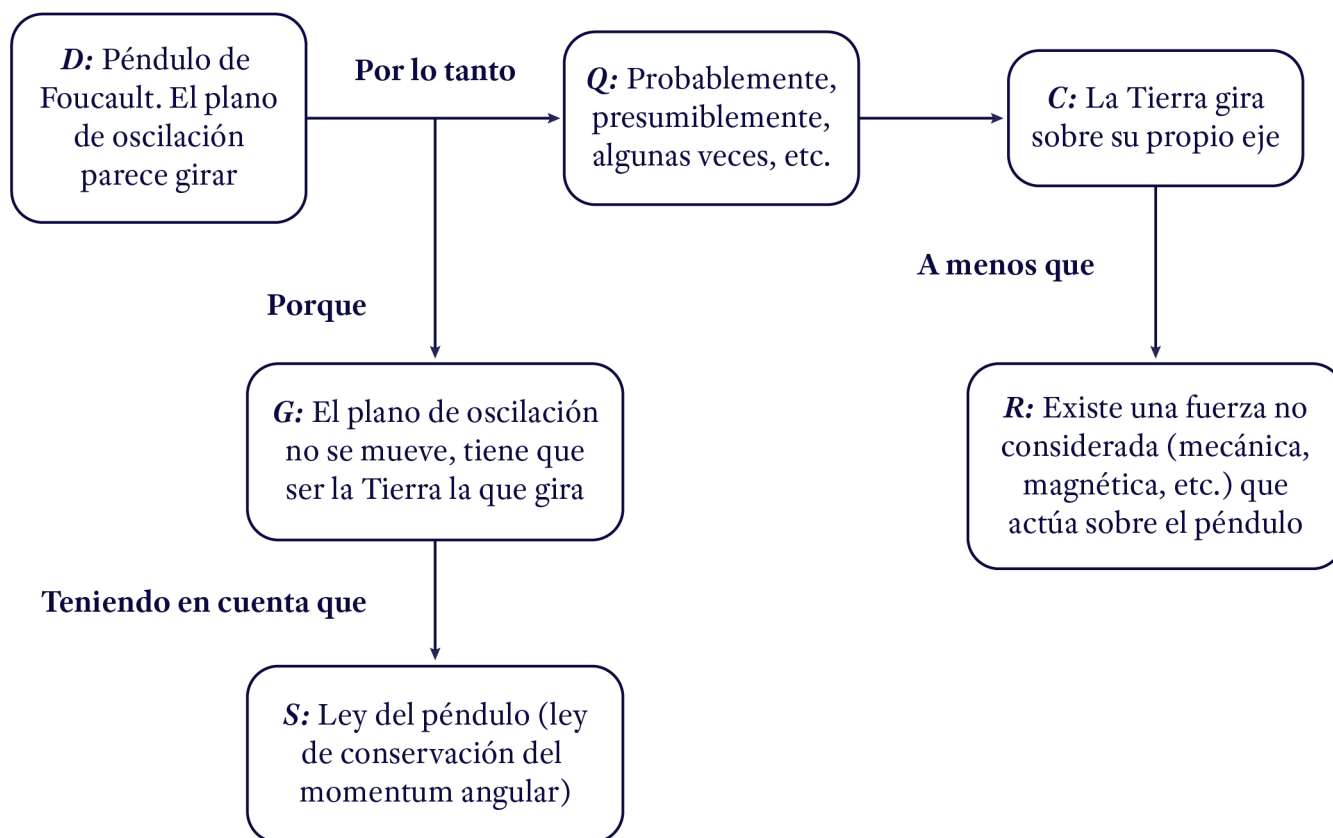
D: Péndulo de Foucault. El plano de oscilación parece girar

Por lo tanto

Q: Probablemente, presumiblemente, algunas veces, etc.

C: La Tierra gira sobre su propio eje

A menos que

R: Existe una fuerza no considerada (mecánica, magnética, etc.) que actúa sobre el péndulo

Porque

G: El plano de oscilación no se mueve, tiene que ser la Tierra la que gira

Teniendo en cuenta que

S: Ley del péndulo (ley de conservación del momentum angular)